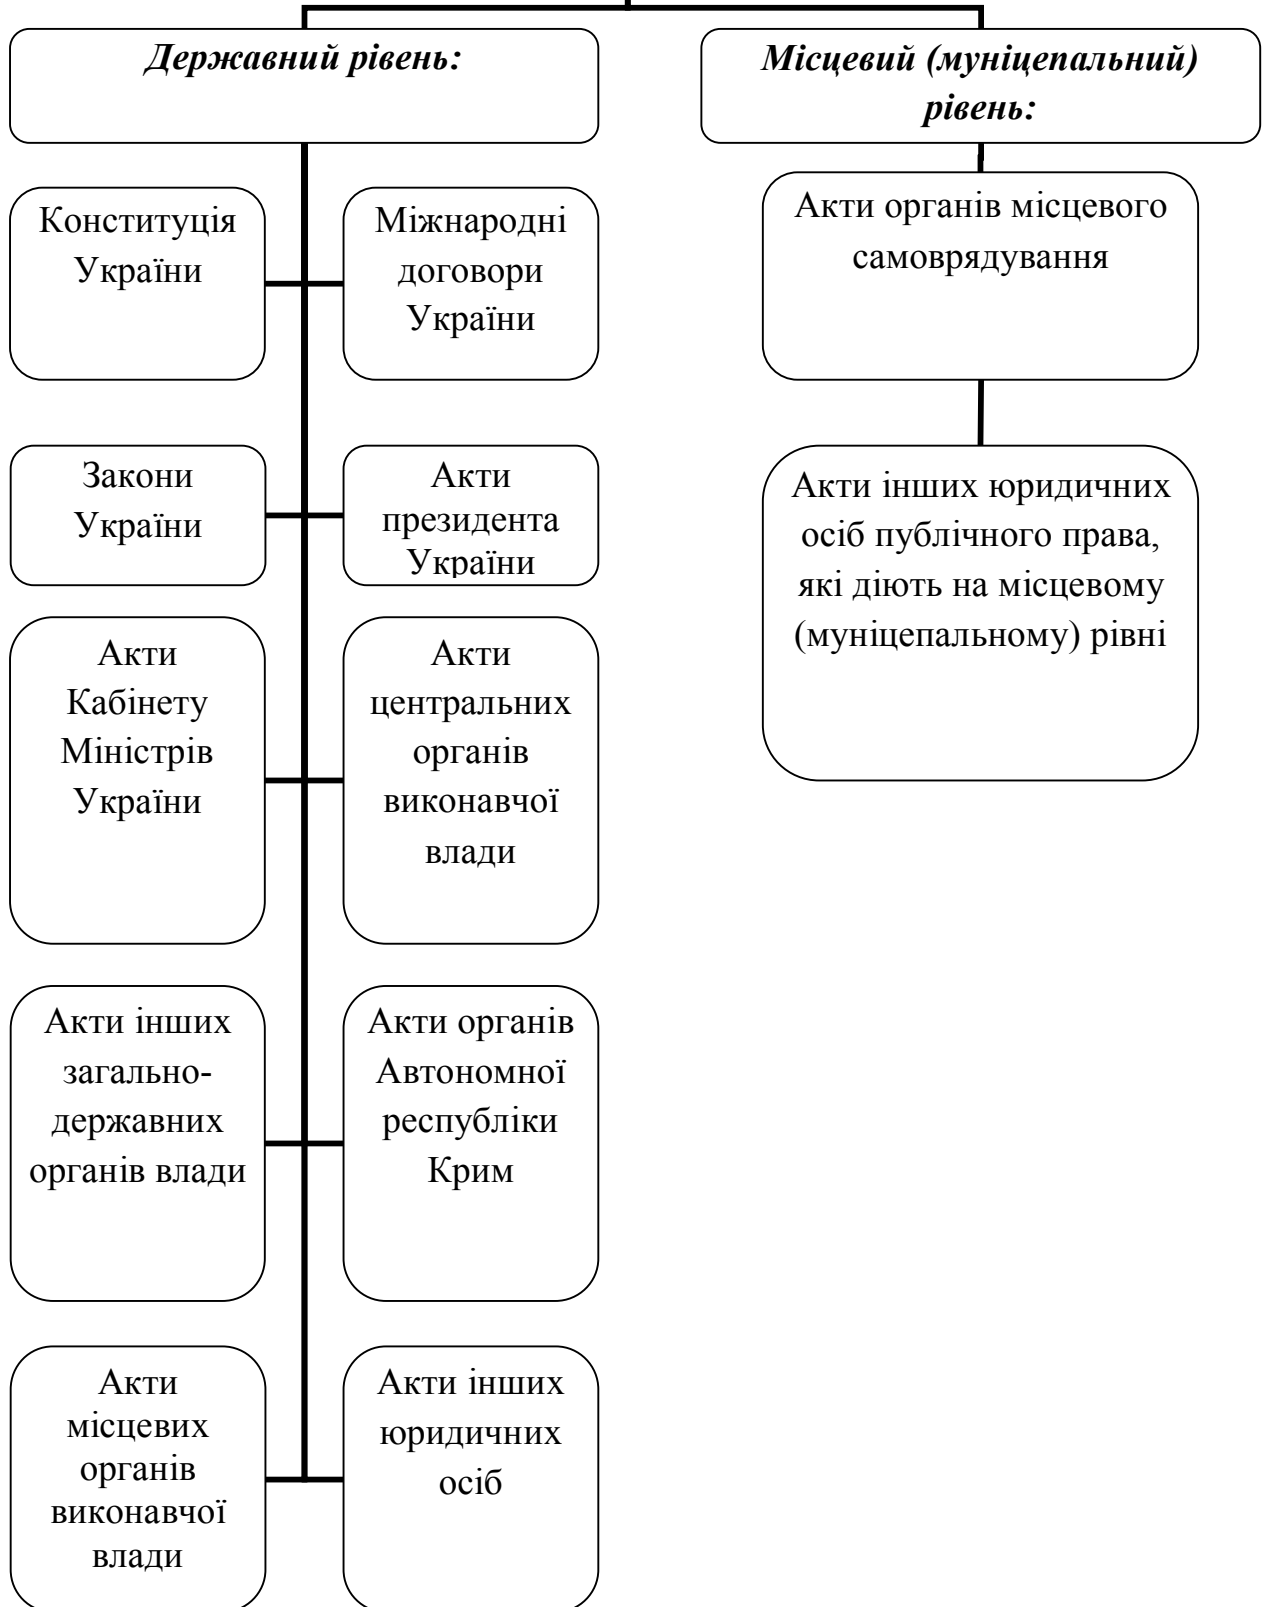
Державний рівень:

Місцевий (муніцепальний) рівень:

Конституція України

Міжнародні договори України

Акти органів місцевого самоврядування

Закони України

Акти президента України

Акти інших юридичних осіб публічного права, які діють на місцевому (муніцепальному) рівні

Акти Кабінету Міністрів України

Акти центральних органів виконавчої влади

Акти інших загальнодержавних органів влади

Акти органів Автономної республіки Крим

Акти місцевих органів виконавчої влади

Акти інших юридичних осіб